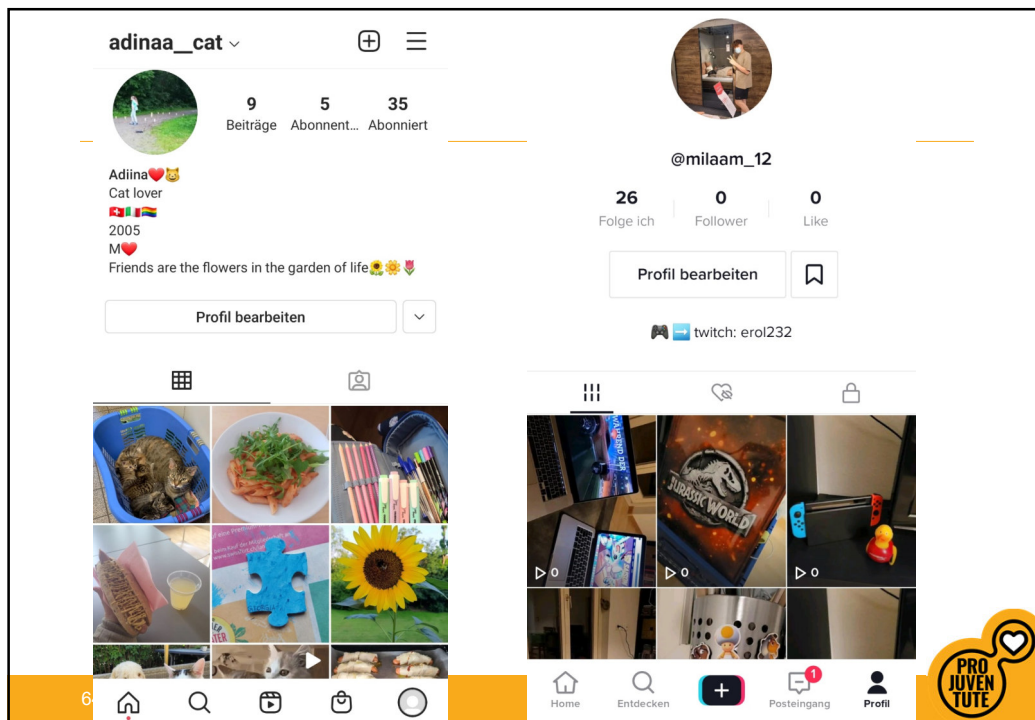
adinaa__cat

9 Beiträge
5 Abonnent...
35 Abonniert

Adiina❤️😺
Cat lover
🇨🇭🇮🇹🏳️‍🌈
2005
M❤️
Friends are the flowers in the garden of life🌻🌼🌷

Profil bearbeiten

6

@milaam_12

26 Folge ich
0 Follower
0 Like

Profil bearbeiten

🎮➡️ twitch: erol232

JURASSIC WORLD

0
0
0

Home
Entdecken
1
Posteingang
Profil

PRO JUVENTUTE